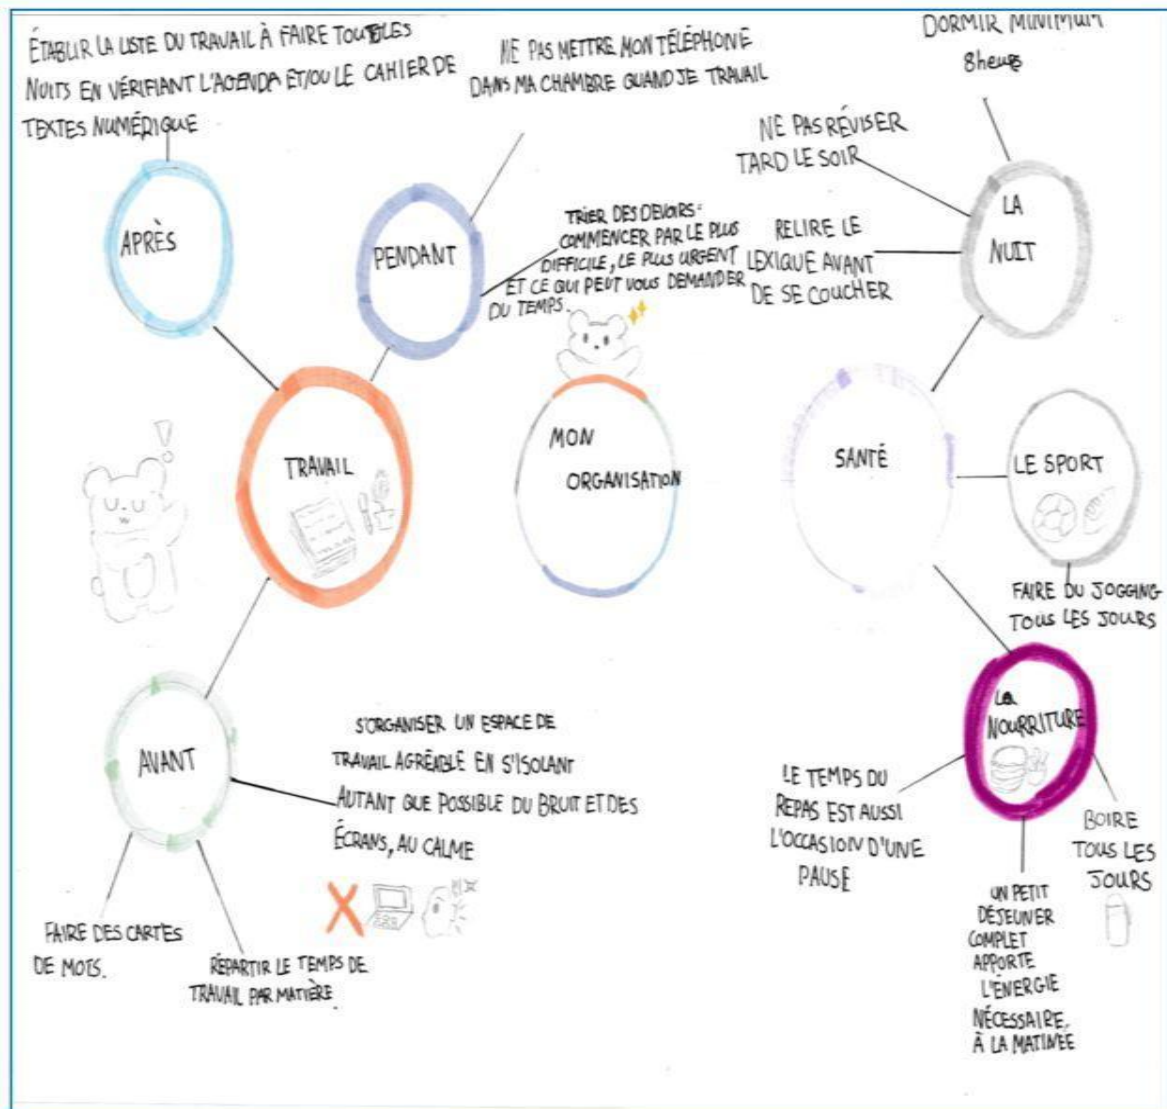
ÉTABLIR LA LISTE DU TRAVAIL À FAIRE TOUTES LES NUITS EN VÉRIFIANT L'AGENDA ET/OU LE CAHIER DE TEXTES NUMÉRIQUE

APRÈS

NE PAS METTRE MON TÉLÉPHONE DANS MA CHAMBRE QUAND JE TRAVAIL

PENDANT

TRIER DES DEVOIRS: COMMENCER PAR LE PLUS DIFFICILE, LE PLUS URGENT ET CE QUI PEUT VOUS DEMANDER DU TEMPS.

DORMIR MINIMUM 8heures

NE PAS RÉVISER TARD LE SOIR

RELIRE LE LEXIQUE AVANT DE SE COUCHER

LA NUIT

TRAVAIL

MON ORGANISATION

SANTÉ

LE SPORT

FAIRE DU JOGGING TOUS LES JOURS

AVANT

S'ORGANISER UN ESPACE DE TRAVAIL AGRÉABLE EN S'ISOLANT AUTANT QUE POSSIBLE DU BRUIT ET DES ÉCRANS, AU CALME

FAIRE DES CARTES DE MOTS.

RÉPARTIR LE TEMPS DE TRAVAIL PAR MATIÈRE

LA NOURRITURE

LE TEMPS DU REPAS EST AUSSI L'OCCASION D'UNE PAUSE

UN PETIT DÉJEUNER COMPLET APPORTE L'ÉNERGIE NÉCESSAIRE À LA MATINÉE

BOIRE TOUS LES JOURS